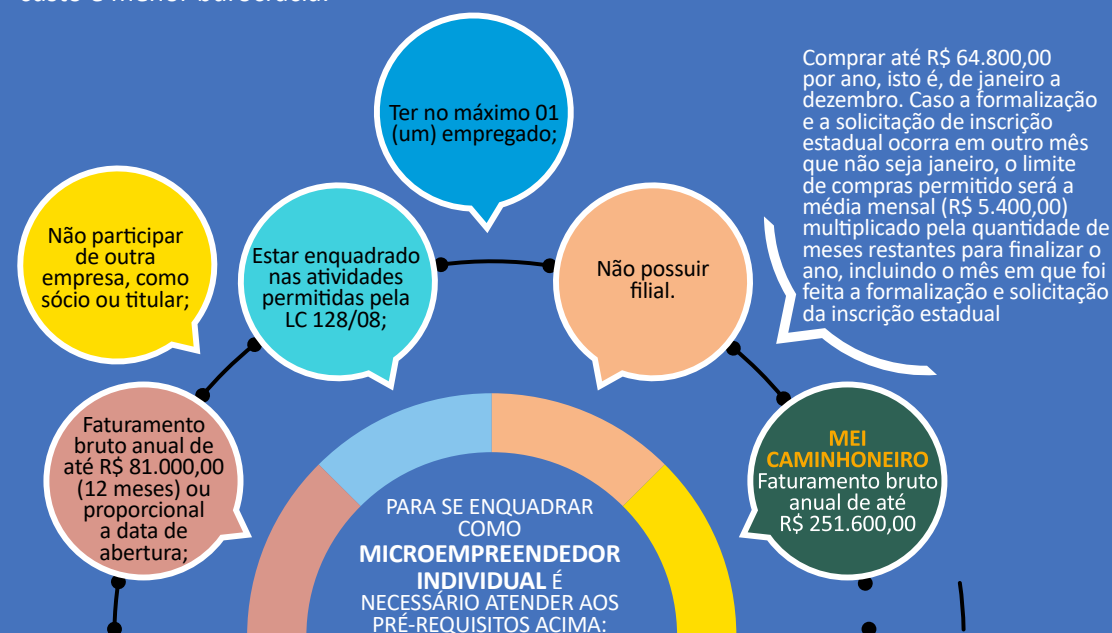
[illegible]

Ter no máximo 01 (um) empregado;

Comprar até R$ 64.800,00 por ano, isto é, de janeiro a dezembro. Caso a formalização e a solicitação de inscrição estadual ocorra em outro mês que não seja janeiro, o limite de compras permitido será a média mensal (R$ 5.400,00) multiplicado pela quantidade de meses restantes para finalizar o ano, incluindo o mês em que foi feita a formalização e solicitação da inscrição estadual

Não participar de outra empresa, como sócio ou titular;

Estar enquadrado nas atividades permitidas pela LC 128/08;

Não possuir filial.

Faturamento bruto anual de até R$ 81.000,00 (12 meses) ou proporcional a data de abertura;

MEI CAMINHONEIRO
Faturamento bruto anual de até R$ 251.600,00

PARA SE ENQUADRAR COMO **MICROEMPREENDEDOR INDIVIDUAL** É NECESSÁRIO ATENDER AOS PRÉ-REQUISITOS ACIMA: